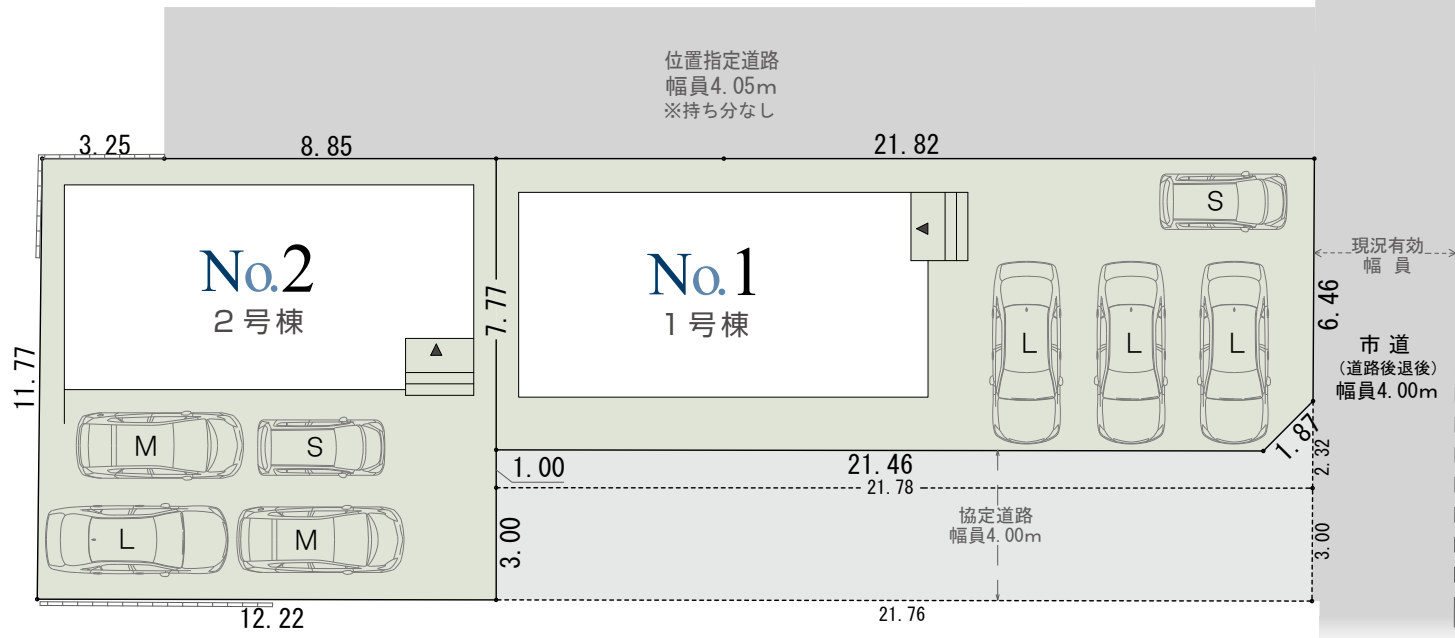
位置指定道路
幅員4.05m
※持ち分なし

3.25
8.85
21.82

No.2
2号棟

No.1
1号棟

S

現況有効
幅員

6.46

市道
(道路後退後)
幅員4.00m

11.77
7.77

L L L

M S
L M

1.00
21.46
1.87
2.32
21.78

協定道路
幅員4.00m

3.00
3.00

12.22
21.76